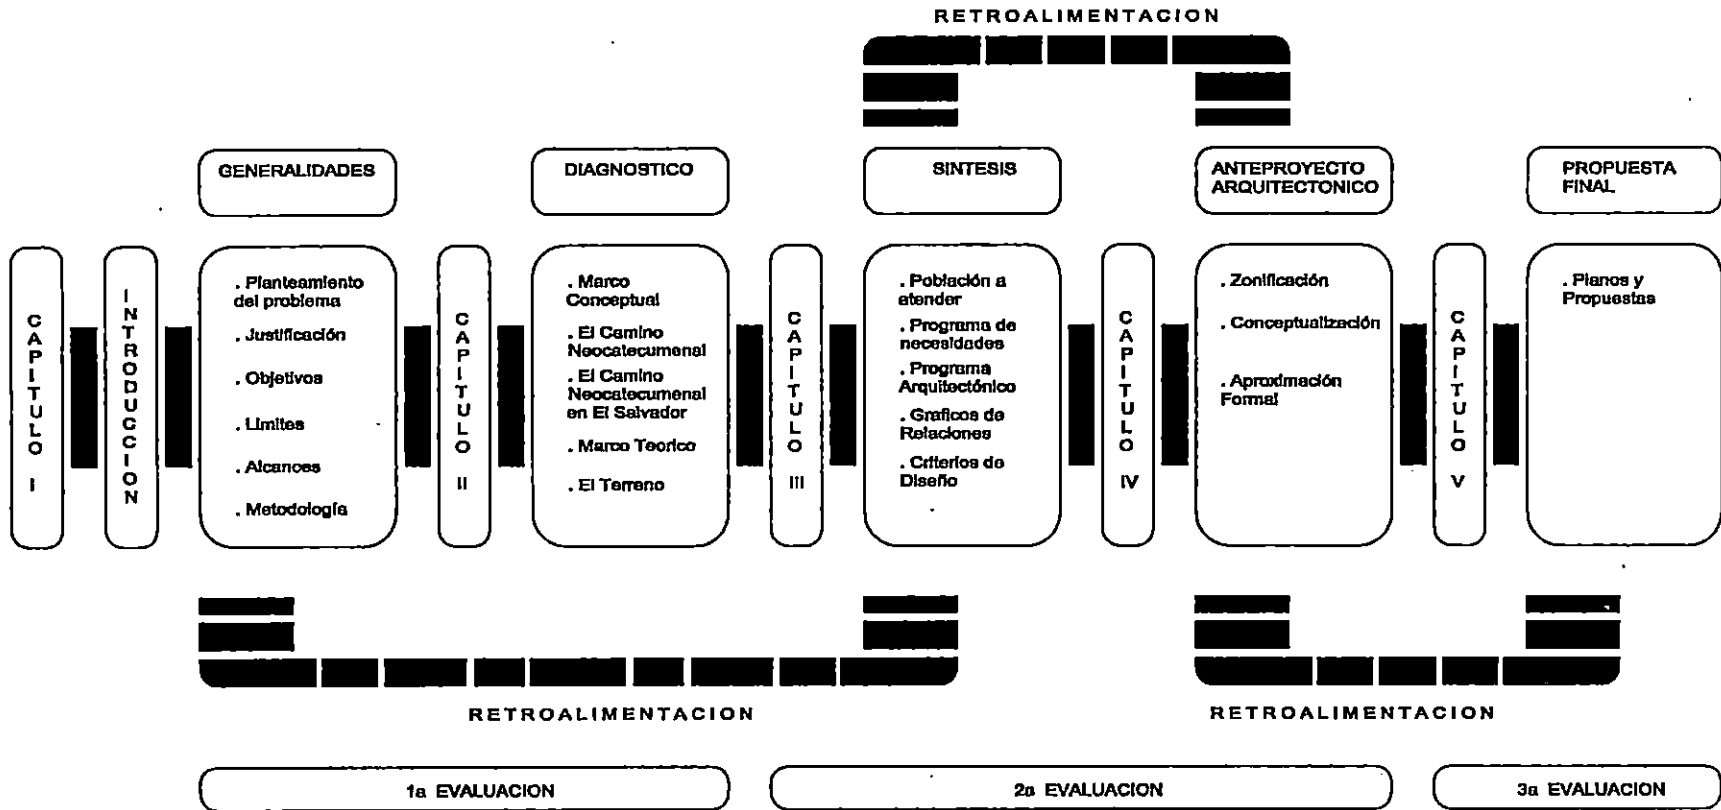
RETROALIMENTACION

GENERALIDADES

DIAGNOSTICO

SINTESIS

ANTEPROYECTO ARQUITECTONICO

PROPUESTA FINAL

CAPITULO I

INTRODUCCION

. Planteamiento del problema
. Justificación
. Objetivos
. Limites
. Alcances
. Metodología

CAPITULO II

. Marco Conceptual
. El Camino Neocatecumenal
. El Camino Neocatecumenal en El Salvador
. Marco Teorico
. El Terreno

CAPITULO III

. Población a atender
. Programa de necesidades
. Programa Arquitectónico
. Graficos de Relaciones
. Criterios de Diseño

CAPITULO IV

. Zonificación
. Conceptualización
. Aproximación Formal

CAPITULO V

. Planos y Propuestas

RETROALIMENTACION

RETROALIMENTACION

1a EVALUACION

2a EVALUACION

3a EVALUACION